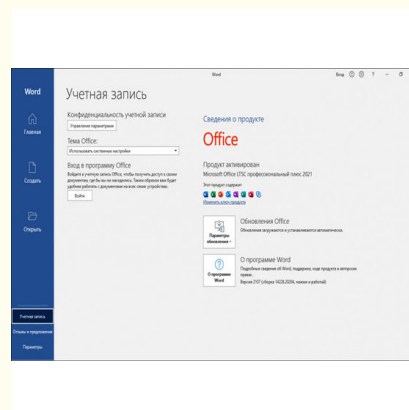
Word

Вход ? — □ ×

Word

Главная

Создать

Открыть

Учетная запись

Отзывы и предложения

Параметры

Учетная запись

Конфиденциальность учетной записи

Управление параметрами

Тема Office:

Использовать системные настройки

Вход в программу Office

Войдите в учетную запись Office, чтобы получить доступ к своим документам, где бы вы ни находились. Таким образом вам будет удобнее работать с документами на всех своих устройствах.

Войти

Сведения о продукте

Office

Продукт активирован

Microsoft Office LTSC профессиональный плюс 2021

Этот продукт содержит

Изменить ключ продукта

Параметры обновления

Обновления Office

Обновления загружаются и устанавливаются автоматически.

О программе Word

О программе Word

Подробные сведения об Word, поддержке, коде продукта и авторских правах.

Версия 2107 (сборка 14228.20204, нажми и работай)